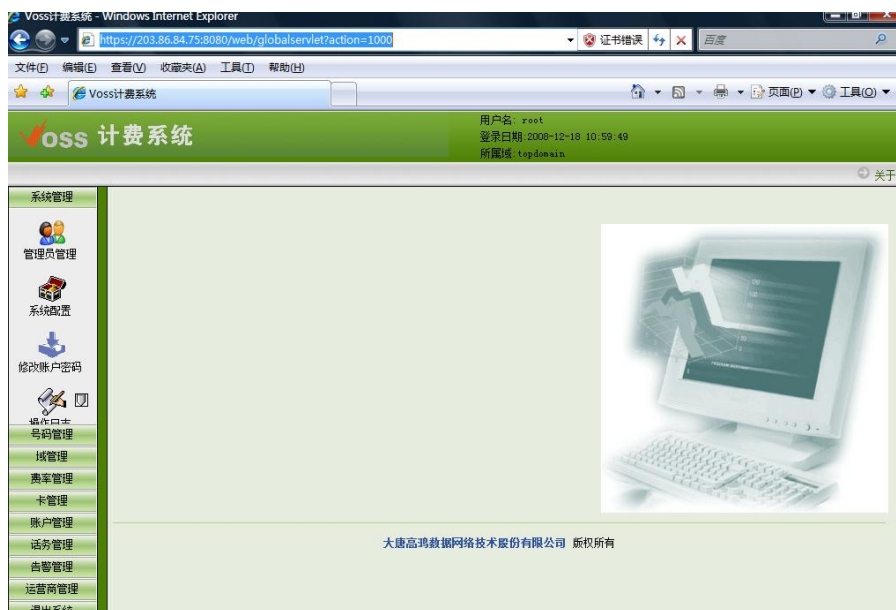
Voss计费系统 - Windows Internet Explorer

https://203.86.84.75:8080/web/globalservlet?action=1000

证书错误

百度

文件(F) 编辑(E) 查看(V) 收藏夹(A) 工具(T) 帮助(H)

Voss计费系统

页面(P) 工具(O)

Voss 计费系统

用户名: root
登录日期: 2008-12-18 10:59:49
所属域: topdomain

关于

系统管理

管理员管理

系统配置

修改账户密码

操作日志

号码管理

域管理

费率管理

卡管理

账户管理

话务管理

告警管理

运营商管理

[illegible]

大唐高鸿数据网络技术股份有限公司 版权所有